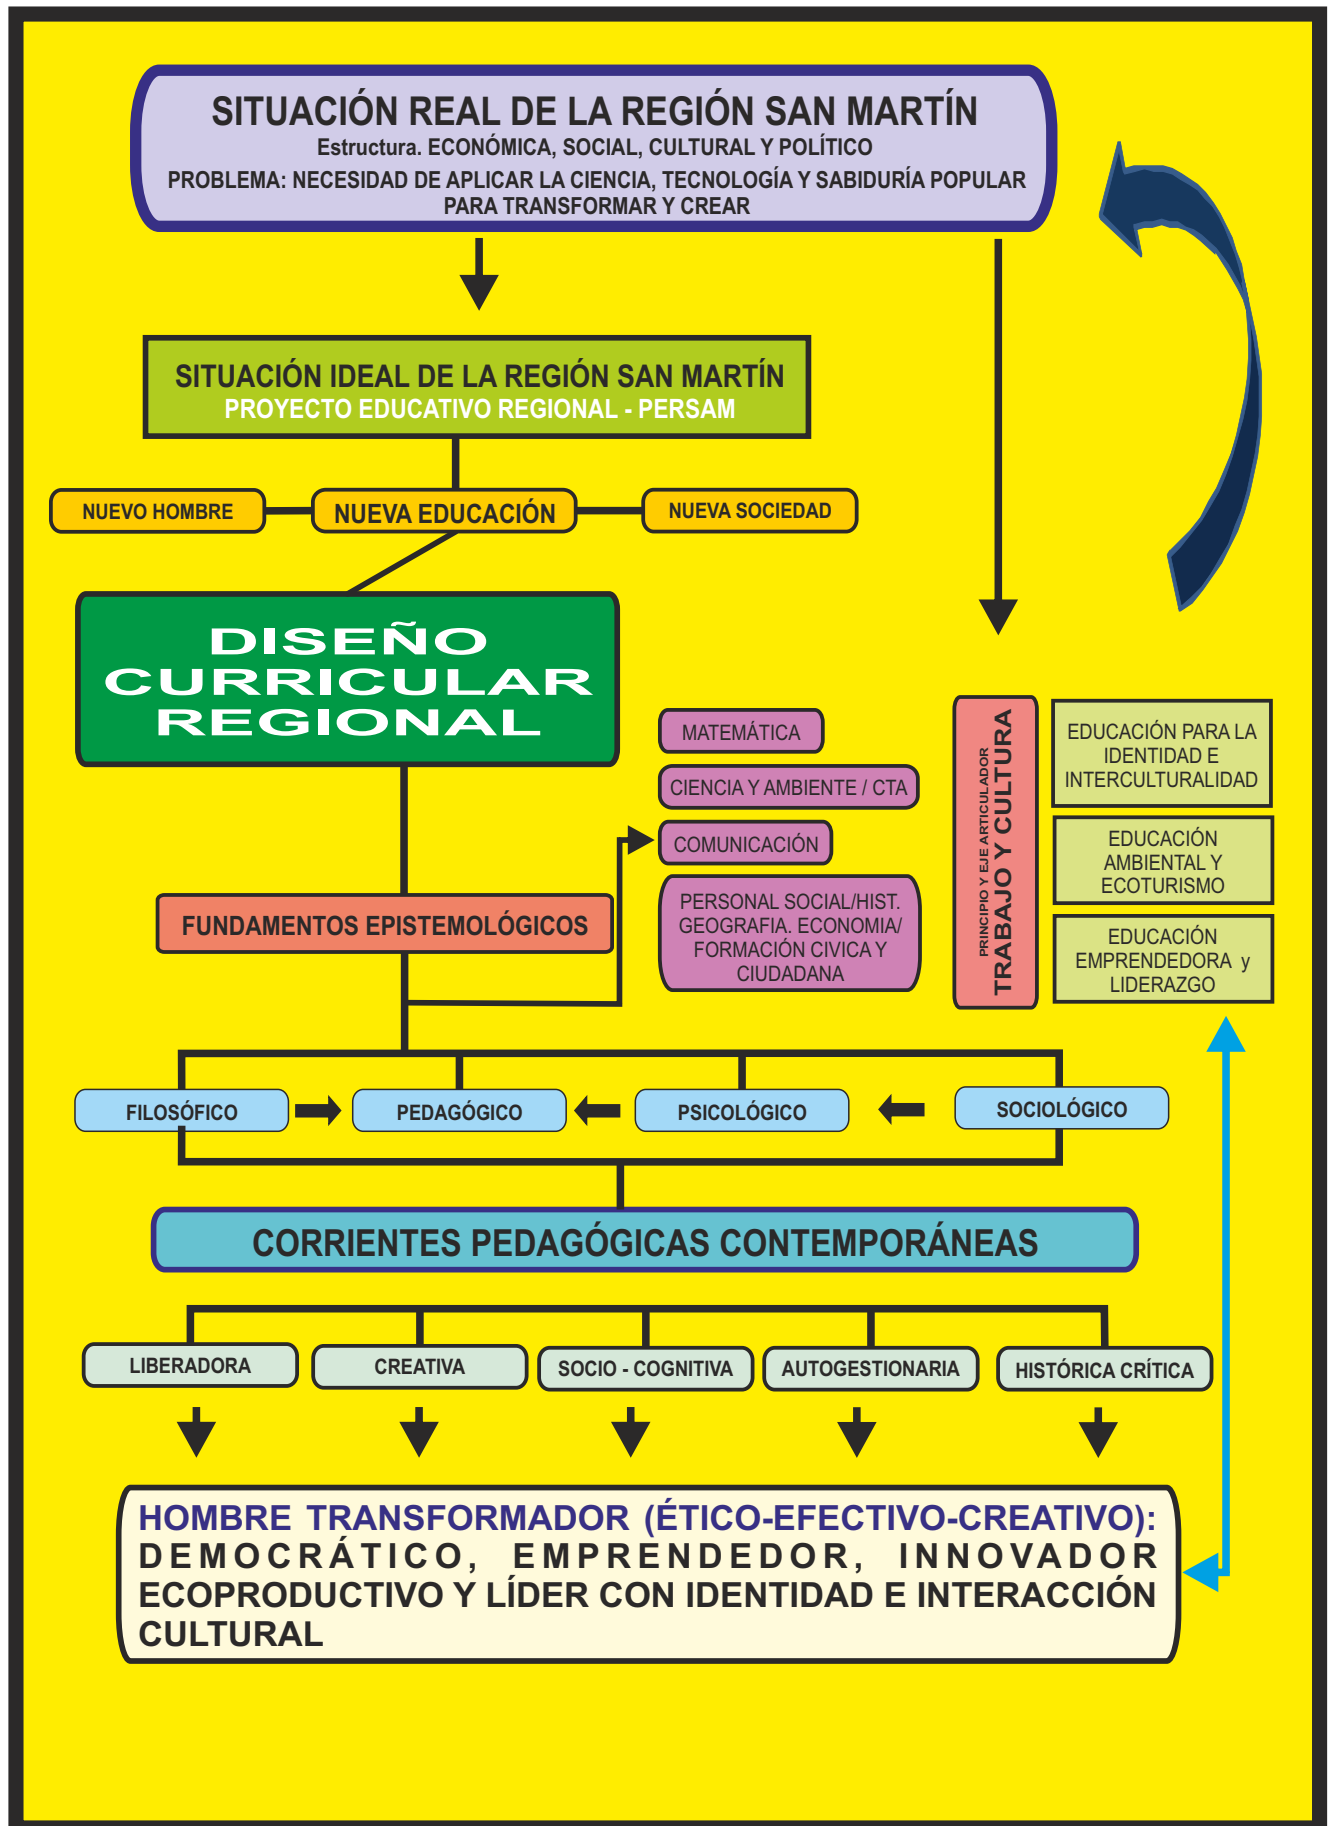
SITUACIÓN REAL DE LA REGIÓN SAN MARTÍN
Estructura. ECONÓMICA, SOCIAL, CULTURAL Y POLÍTICO
PROBLEMA: NECESIDAD DE APLICAR LA CIENCIA, TECNOLOGÍA Y SABIDURÍA POPULAR PARA TRANSFORMAR Y CREAR

SITUACIÓN IDEAL DE LA REGIÓN SAN MARTÍN
PROYECTO EDUCATIVO REGIONAL - PERSAM

NUEVO HOMBRE
NUEVA EDUCACIÓN
NUEVA SOCIEDAD

DISEÑO CURRICULAR REGIONAL

MATEMÁTICA
CIENCIA Y AMBIENTE / CTA
COMUNICACIÓN
PERSONAL SOCIAL/HIST. GEOGRAFIA. ECONOMIA/ FORMACIÓN CIVICA Y CIUDADANA

PRINCIPIO Y EJE ARTICULADOR
TRABAJO Y CULTURA

EDUCACIÓN PARA LA IDENTIDAD E INTERCULTURALIDAD
EDUCACIÓN AMBIENTAL Y ECOTURISMO
EDUCACIÓN EMPRENDEDORA y LIDERAZGO

FUNDAMENTOS EPISTEMOLÓGICOS

FILOSÓFICO
PEDAGÓGICO
PSICOLÓGICO
SOCIOLÓGICO

CORRIENTES PEDAGÓGICAS CONTEMPORÁNEAS

LIBERADORA
CREATIVA
SOCIO - COGNITIVA
AUTOGESTIONARIA
HISTÓRICA CRÍTICA

HOMBRE TRANSFORMADOR (ÉTICO-EFECTIVO-CREATIVO): DEMOCRÁTICO, EMPRENDEDOR, INNOVADOR ECOPRODUCTIVO Y LÍDER CON IDENTIDAD E INTERACCIÓN CULTURAL